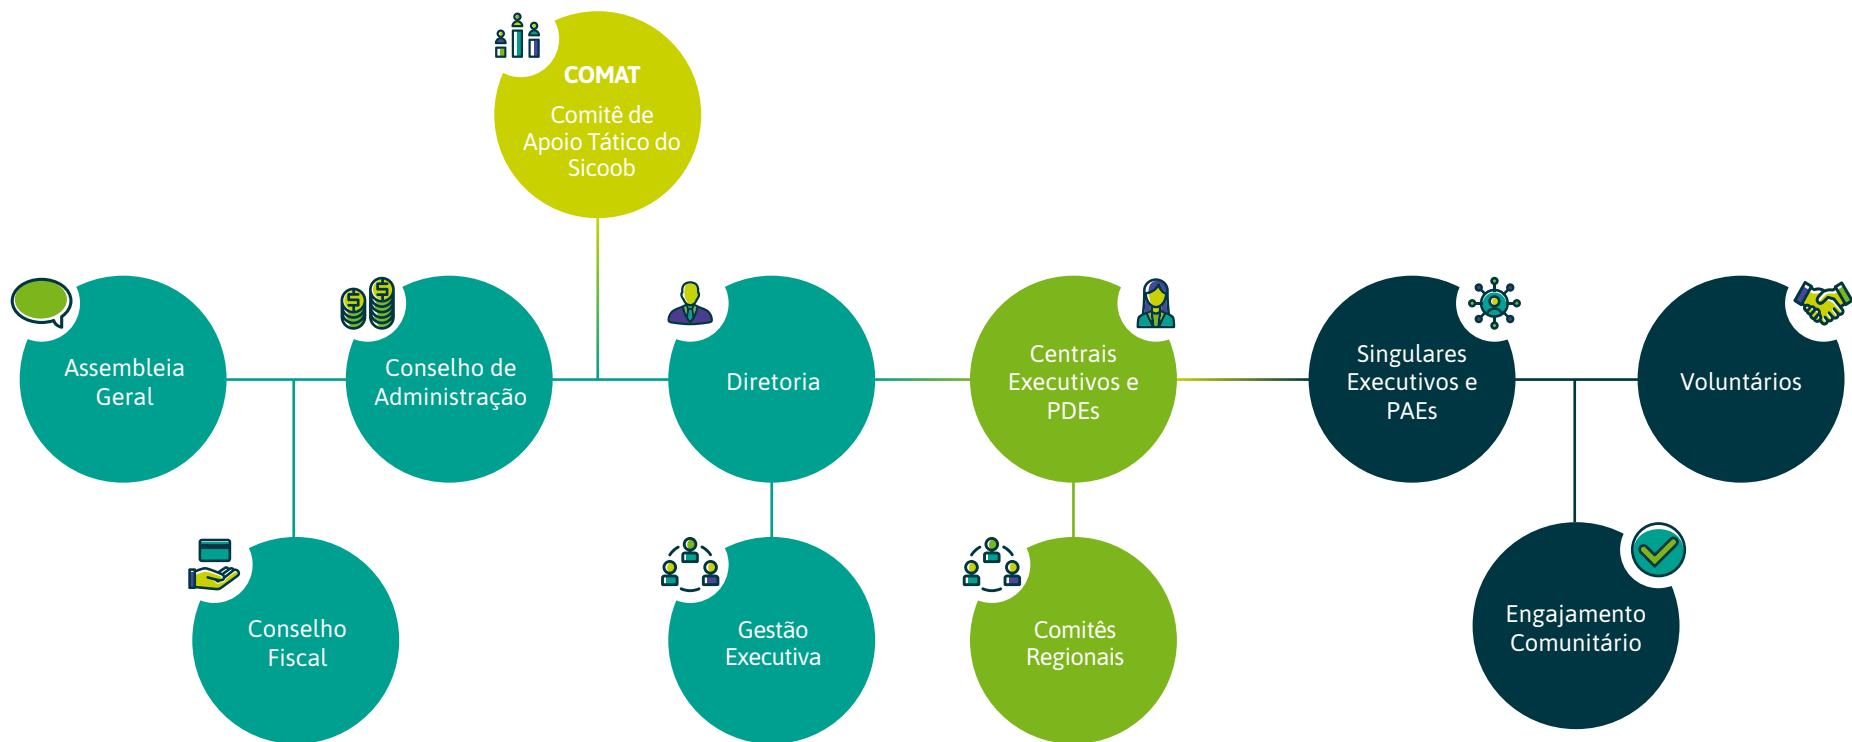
COMAT
Comitê de Apoio Tático do Sicoob

Assembleia Geral

Conselho de Administração

Diretoria

Centrais Executivos e PDEs

Singulares Executivos e PAEs

Voluntários

Conselho Fiscal

Gestão Executiva

Comitês Regionais

Engajamento Comunitário